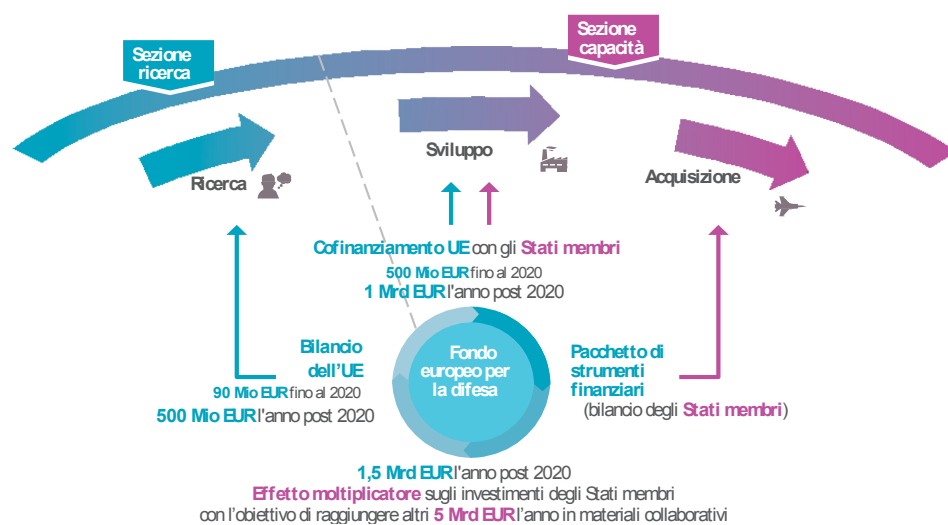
Sezione ricerca

Sezione capacità

Ricerca

Sviluppo

Acquisizione

Cofinanziamento UE con gli Stati membri

500 Mio EUR fino al 2020

1 Mrd EUR l'anno post 2020

Bilancio dell'UE

90 Mio EUR fino al 2020

500 Mio EUR l'anno post 2020

Fondo europeo per la difesa

Pacchetto di strumenti finanziari

(bilancio degli Stati membri)

1,5 Mrd EUR l'anno post 2020

Effetto moltiplicatore sugli investimenti degli Stati membri

con l'obiettivo di raggiungere altri 5 Mrd EUR l'anno in materiali collaborativi